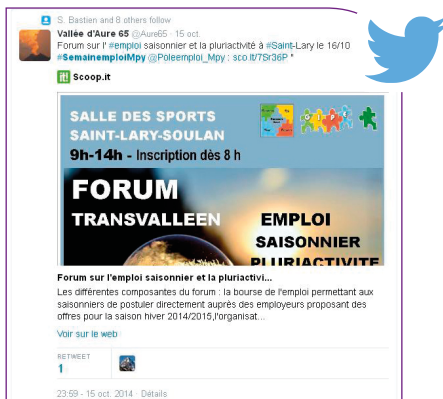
S. Bastien and 8 others follow

Vallée d'Aure 65 @Aure65 · 15 oct.
Forum sur l' #emploi saisonnier et la pluriactivité à #Saint-Lary le 16/10 #SemaineemploiMpy @Poleemploi_Mpy : sco.it/7Sr36P *

Scoop.it

SALLE DES SPORTS
SAINT-LARY-SOULAN
9h-14h - Inscription dès 8 h

FORUM
TRANSVALLEEN
EMPLOI
SAISONNIER
PLURIACTIVITE

Forum sur l'emploi saisonnier et la pluriactivi...
Les différentes composantes du forum : la bourse de l'emploi permettant aux saisonniers de postuler directement auprès des employeurs proposant des offres pour la saison hiver 2014/2015,l'organisat...

Voir sur le web

RETWEET
1

23:59 - 15 oct. 2014 · Détails